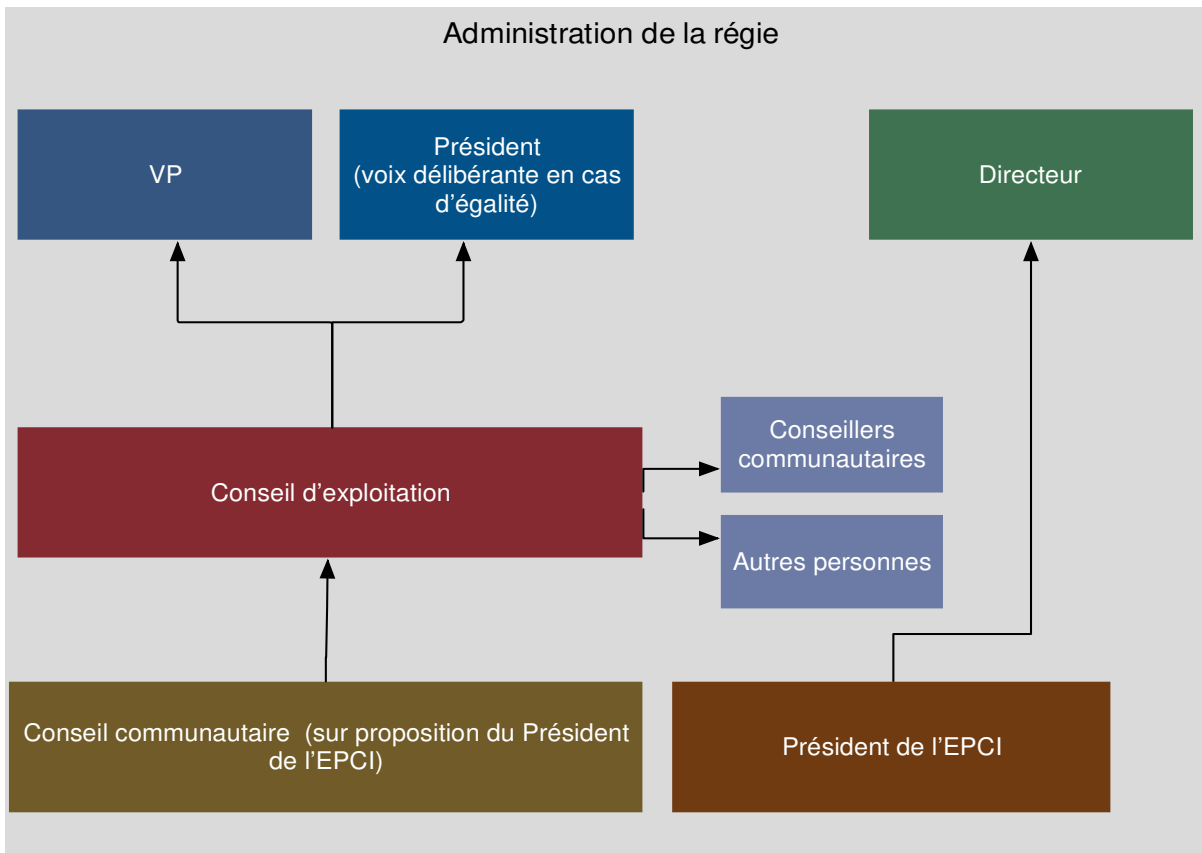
Administration de la régie

VP

Président
(voix délibérante en cas d'égalité)

Directeur

Conseil d'exploitation

Conseillers communautaires

Autres personnes

Conseil communautaire (sur proposition du Président de l'EPCI)

Président de l'EPCI